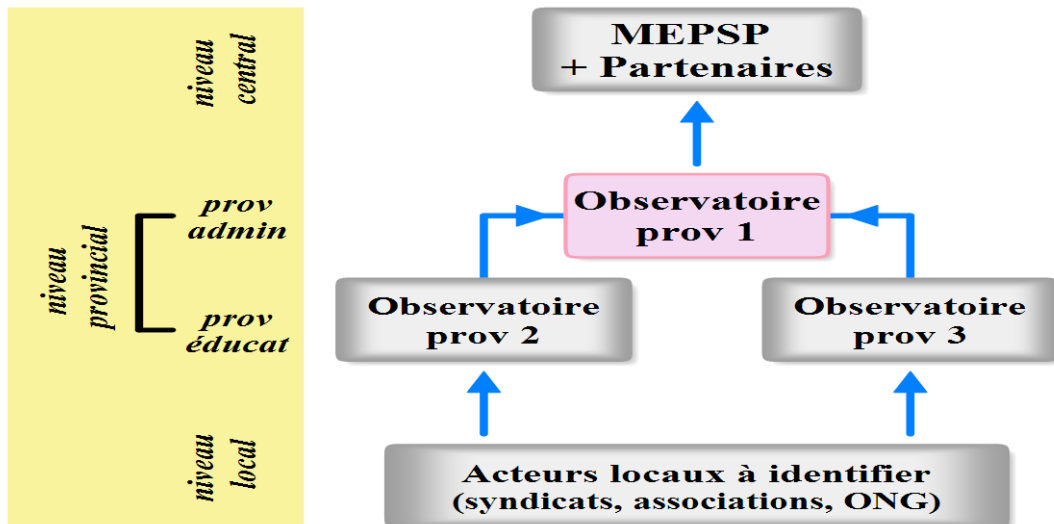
niveau central

niveau provincial

prov admin

prov éducat

niveau local

MEPSP
+ Partenaires

Observatoire prov 1

Observatoire prov 2

Observatoire prov 3

Acteurs locaux à identifier (syndicats, associations, ONG)